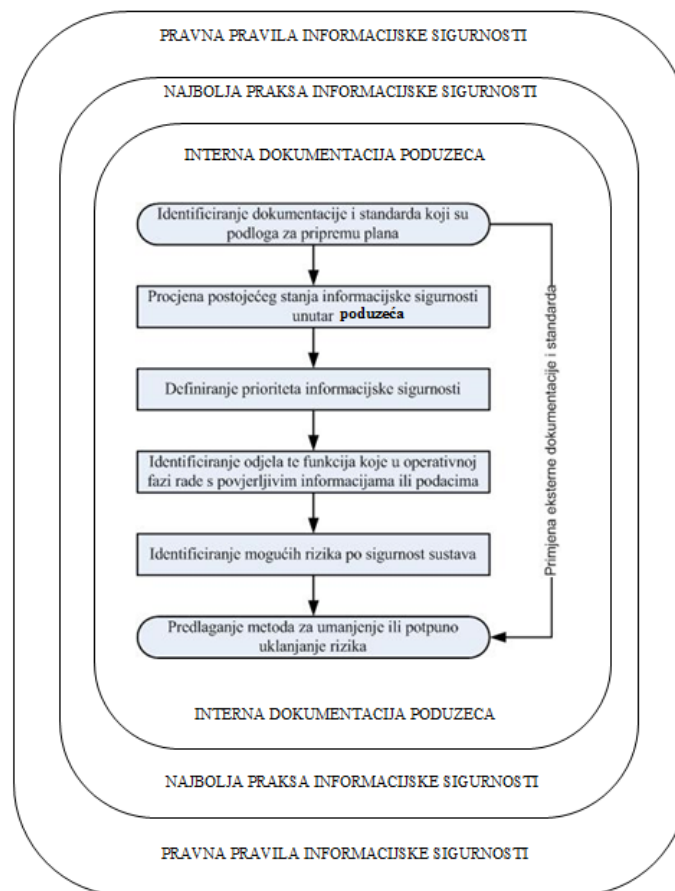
PRAVNA PRAVILA INFORMACIJSKE SIGURNOSTI

NAJBOLJA PRAKSA INFORMACIJSKE SIGURNOSTI

INTERNA DOKUMENTACIJA PODUZECA

Identificiranje dokumentacije i standarda koji su podloga za pripremu plana

Procjena postojećeg stanja informacijske sigurnosti unutar **poduzeća**

Definiranje prioriteta informacijske sigurnosti

Identificiranje odjela te funkcija koje u operativnoj fazi rade s povjerljivim informacijama ili podacima

Identificiranje mogućih rizika po sigurnost sustava

Predlaganje metoda za umanjenje ili potpuno uklanjanje rizika

Primjena eksterne dokumentacije i standarda

INTERNA DOKUMENTACIJA PODUZECA

NAJBOLJA PRAKSA INFORMACIJSKE SIGURNOSTI

PRAVNA PRAVILA INFORMACIJSKE SIGURNOSTI